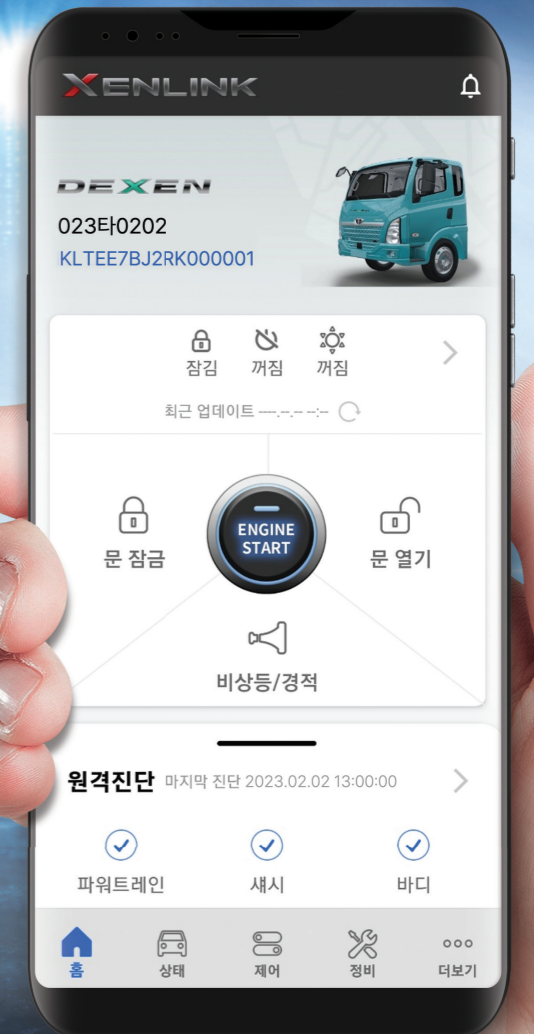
XENLINK

DEXEN

023타0202

KLTEE7BJ2RK000001

잠김 꺼짐 꺼짐

최근 업데이트 --.-.-.- -:-

문 잠금

ENGINE START

문 열기

비상등/경적

원격진단 마지막 진단 2023.02.02 13:00:00

파워트레인 섀시 바디

홈 상태 제어 정비 더보기